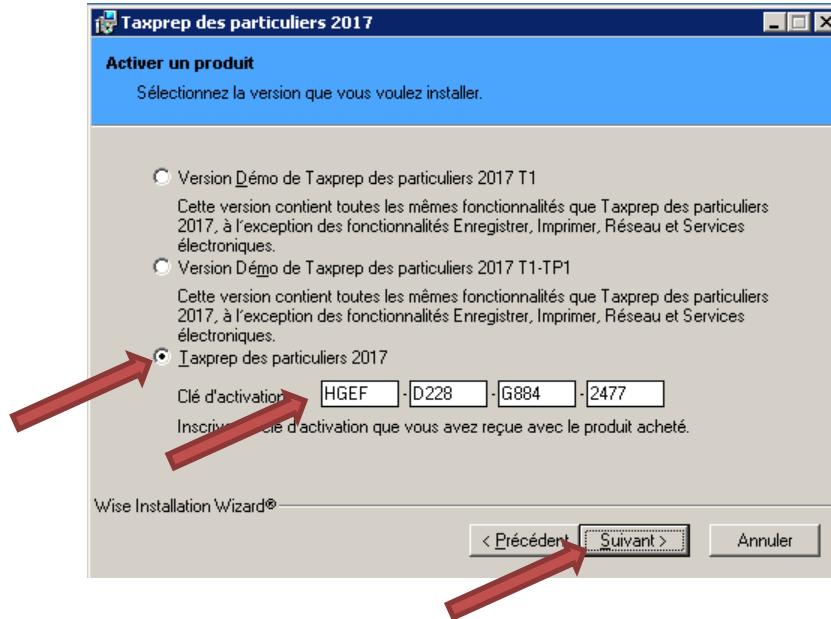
Taxprep des particuliers 2017

Activer un produit

Sélectionnez la version que vous voulez installer.

Version Démo de Taxprep des particuliers 2017 T1

Cette version contient toutes les mêmes fonctionnalités que Taxprep des particuliers 2017, à l'exception des fonctionnalités Enregistrer, Imprimer, Réseau et Services électroniques.

Version Démo de Taxprep des particuliers 2017 T1-TP1

Cette version contient toutes les mêmes fonctionnalités que Taxprep des particuliers 2017, à l'exception des fonctionnalités Enregistrer, Imprimer, Réseau et Services électroniques.

Taxprep des particuliers 2017

Clé d'activation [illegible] HGEF - D228 - G884 - 2477

Inscriv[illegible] clé d'activation que vous avez reçue avec le produit acheté.

Wise Installation Wizard®

< Précédent  Suivant >  Annuler